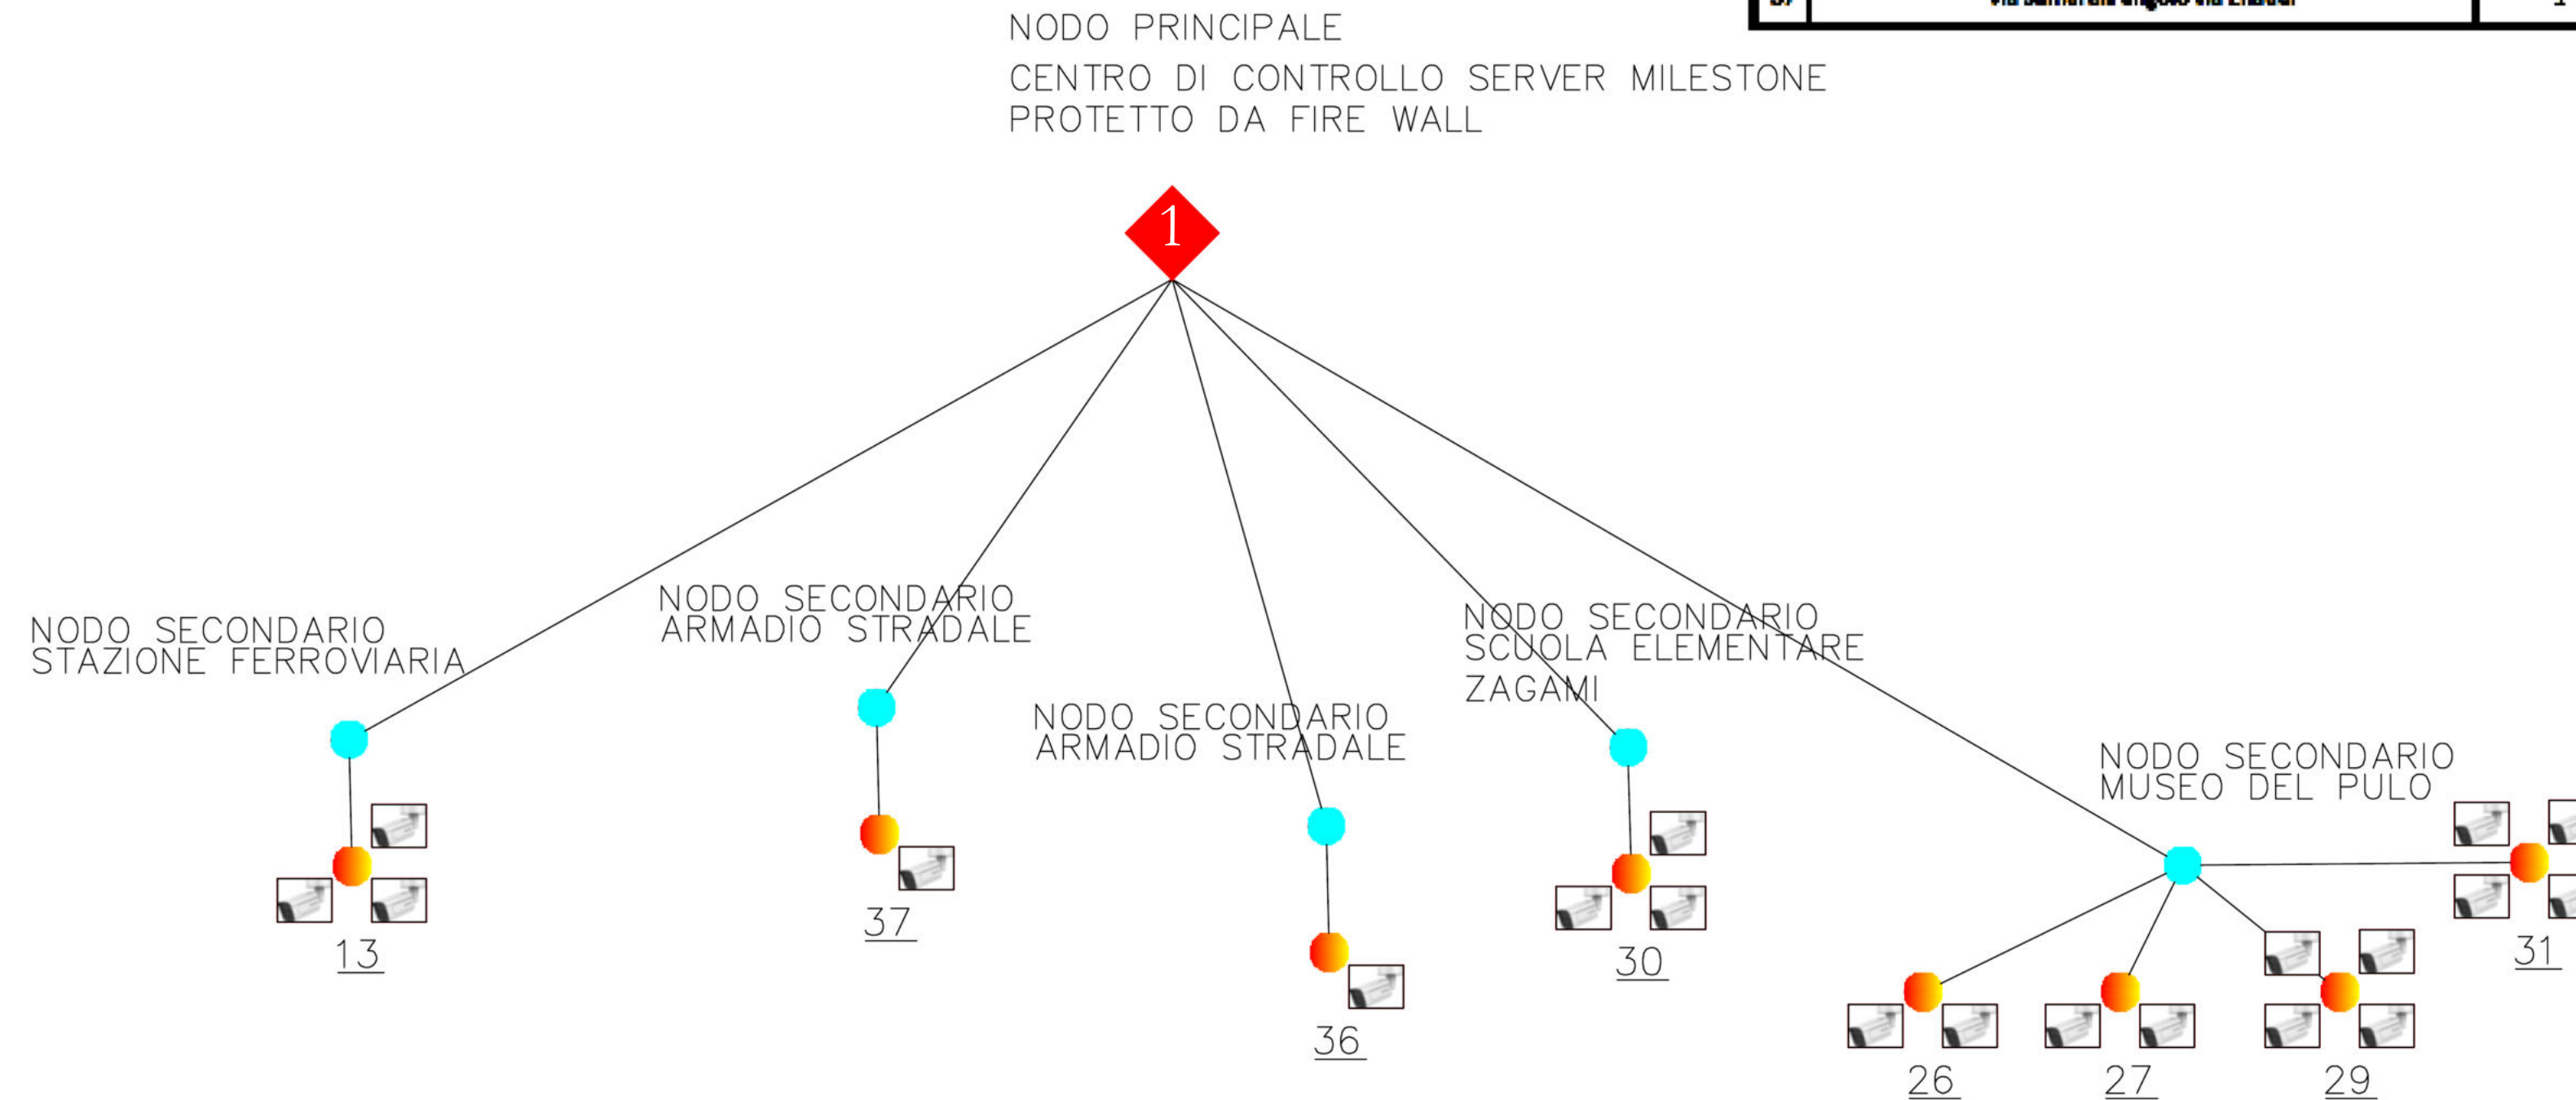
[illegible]

NODO PRINCIPALE

CENTRO DI CONTROLLO SERVER MILESTONE PROTETTO DA FIRE WALL

1

NODO SECONDARIO STAZIONE FERROVIARIA

NODO SECONDARIO ARMADIO STRADALE

NODO SECONDARIO ARMADIO STRADALE

NODO SECONDARIO SCUOLA ELEMENTARE ZAGAMI

NODO SECONDARIO MUSEO DEL PULO

13

37

36

30

31

26

27

29